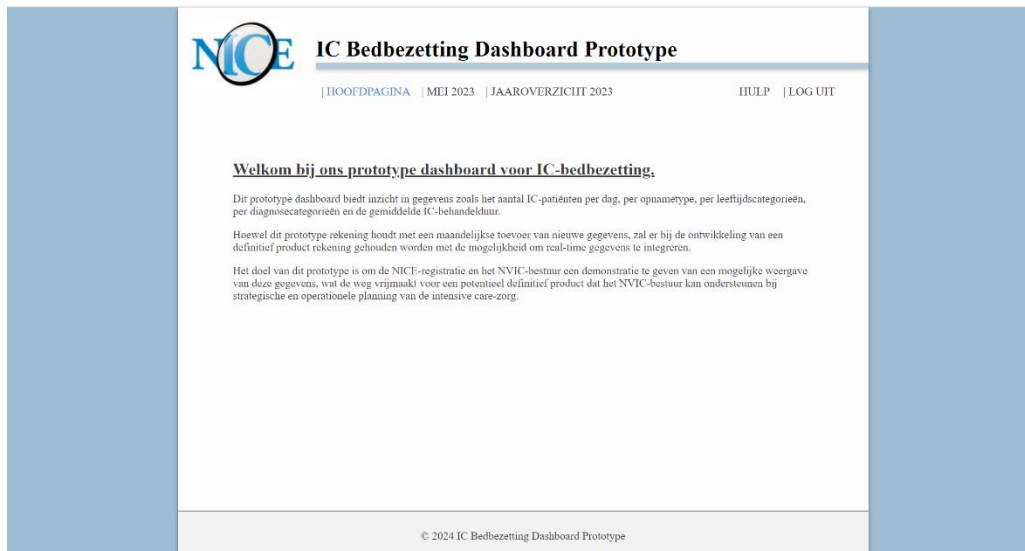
NICE

IC Bedbezetting Dashboard Prototype

| HOOFDPAGINA | MEI 2023 | JAAROVERZICHT 2023 HULP | LOG UIT

Welkom bij ons prototype dashboard voor IC-bedbezetting.

Dit prototype dashboard biedt inzicht in gegevens zoals het aantal IC-patiënten per dag, per opnametype, per leeftijdscategorieën, per diagnosecategorieën en de gemiddelde IC-behandelduur.

Hoewel dit prototype rekening houdt met een maandelijkse toevoer van nieuwe gegevens, zal er bij de ontwikkeling van een definitief product rekening gehouden worden met de mogelijkheid om real-time gegevens te integreren.

Het doel van dit prototype is om de NICE-registratie en het NVIC-bestuur een demonstratie te geven van een mogelijke weergave van deze gegevens, wat de weg vrijmaakt voor een potentieel definitief product dat het NVIC-bestuur kan ondersteunen bij strategische en operationele planning van de intensive care-zorg.

© 2024 IC Bedbezetting Dashboard Prototype